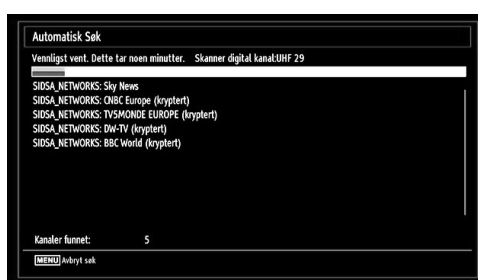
Automatisk Søk

Vennligst vent. Dette tar noen minutter. Skanner digital kanal:UHF 29

SIDSA_NETWORKS: Sky News
SIDSA_NETWORKS: CNBC Europe (kryptert)
SIDSA_NETWORKS: TV5MONDE EUROPE (kryptert)
SIDSA_NETWORKS: DW-TV (kryptert)
SIDSA_NETWORKS: BBC World (kryptert)

Kanaler funnet: 5

MENU Avbryt søk